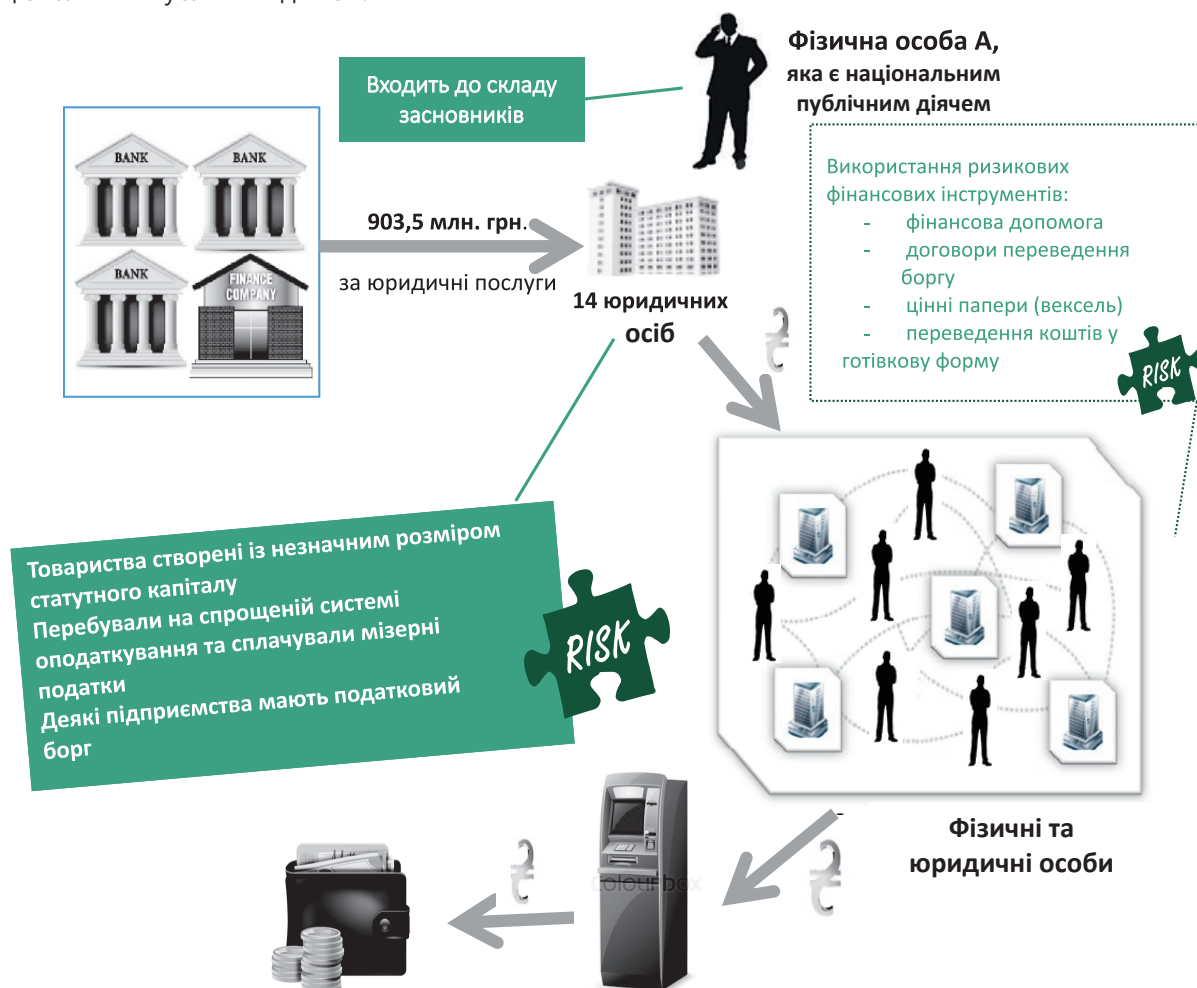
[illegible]

Фізична особа А, яка є національним публічним діячем

Входить до складу засновників

BANK
BANK
BANK
FINANCE COMPANY

903,5 млн. грн.
за юридичні послуги

14 юридичних осіб

₴

Використання ризикових фінансових інструментів:
- фінансова допомога
- договори переведення боргу
- цінні папери (вексель)
- переведення коштів у готівкову форму

RISK

Товариства створені із незначним розміром статутного капіталу
Перебували на спрощеній системі оподаткування та сплачували мізерні податки
Деякі підприємства мають податковий борг

RISK

Фізичні та юридичні особи

₴
₴

colourbox